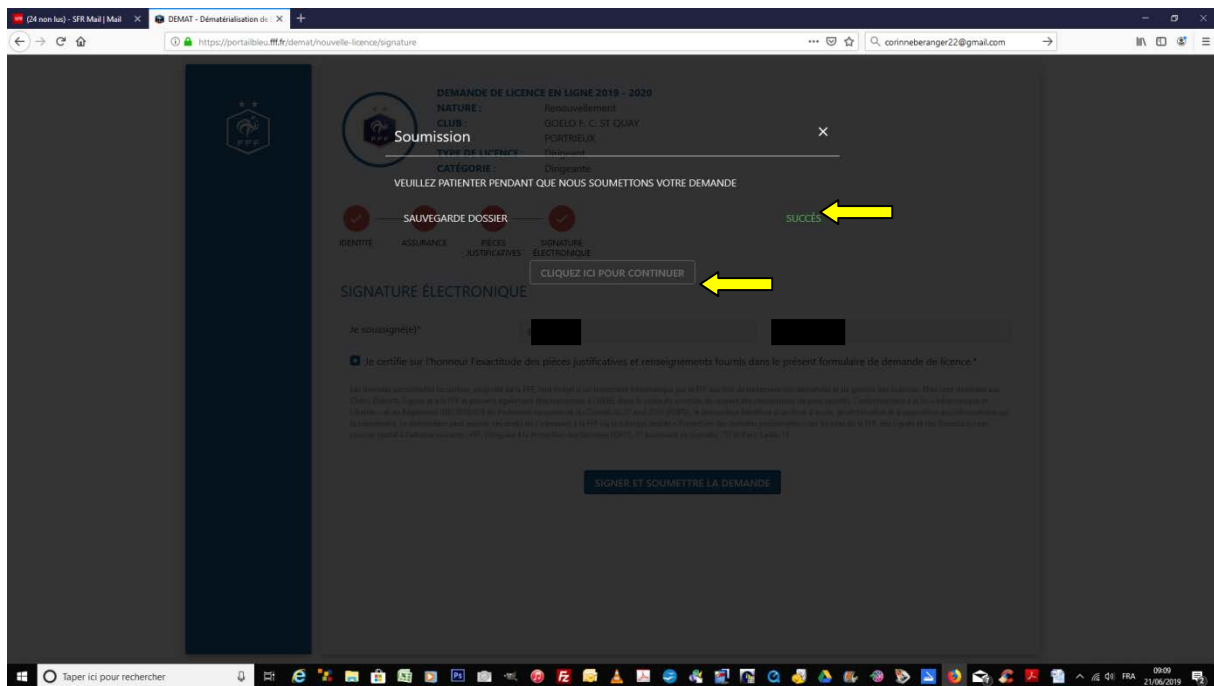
(24 non lus) - SFR Mail | Mail
DEMAT - Dématérialisation de
https://portailbleu.fff.fr/demat/nouvelle-licence/signature
corinneberanger22@gmail.com

DEMANDE DE LICENCE EN LIGNE 2019 - 2020
NATURE : Renouvellement
CLUB : GOELO F. C. ST QUAY PORTRIEUX
TYPE DE LICENCE : Dirigeant
CATÉGORIE : Dirigeante

Soumission
×
VEUILLEZ PATIENTER PENDANT QUE NOUS SOUMETTONS VOTRE DEMANDE
SAUVEGARDE DOSSIER
SUCCÈS
IDENTITÉ ASSURANCE PIÈCES JUSTIFICATIVES SIGNATURE ÉLECTRONIQUE
CLIQUEZ ICI POUR CONTINUER

SIGNATURE ÉLECTRONIQUE
Je soussigné(e)*
Je certifie sur l'honneur l'exactitude des pièces justificatives et renseignements fournis dans le présent formulaire de demande de licence.*
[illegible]

SIGNER ET SOUMETTRE LA DEMANDE

Taper ici pour rechercher
FRA 09:09 21/06/2019